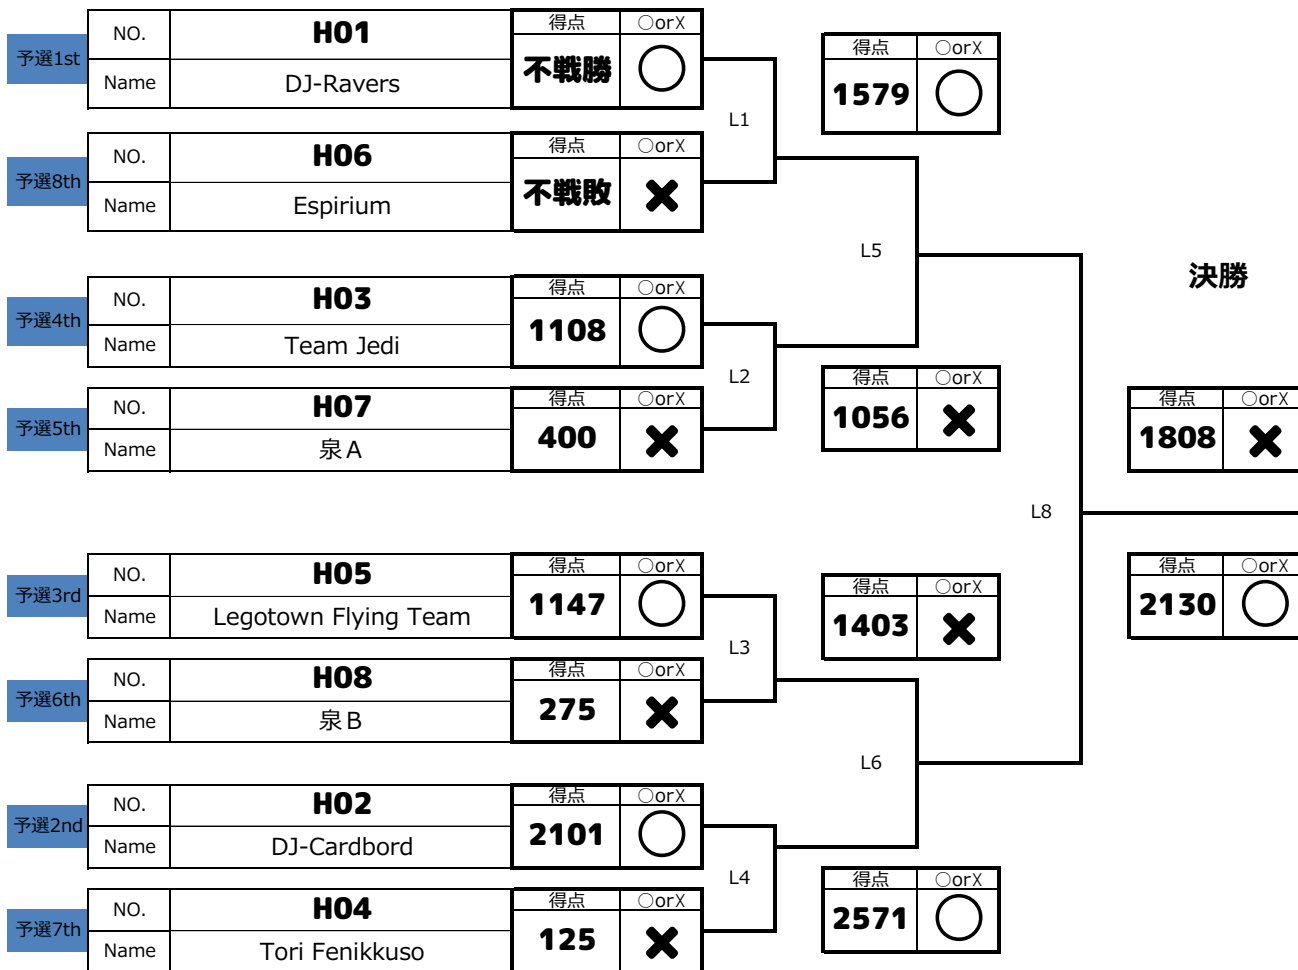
予選1st

| NO. | H01 | 得点 | ○orX |
|---|---|---|---|
| Name | DJ-Ravers | 不戦勝 | ○ |

予選8th

| NO. | H06 | 得点 | ○orX |
|---|---|---|---|
| Name | Espirium | 不戦敗 | ✖ |

予選4th

| NO. | H03 | 得点 | ○orX |
|---|---|---|---|
| Name | Team Jedi | 1108 | ○ |

予選5th

| NO. | H07 | 得点 | ○orX |
|---|---|---|---|
| Name | 泉A | 400 | ✖ |

予選3rd

| NO. | H05 | 得点 | ○orX |
|---|---|---|---|
| Name | Legotown Flying Team | 1147 | ○ |

予選6th

| NO. | H08 | 得点 | ○orX |
|---|---|---|---|
| Name | 泉B | 275 | ✖ |

予選2nd

| NO. | H02 | 得点 | ○orX |
|---|---|---|---|
| Name | DJ-Cardbord | 2101 | ○ |

予選7th

| NO. | H04 | 得点 | ○orX |
|---|---|---|---|
| Name | Tori Fenikkuso | 125 | ✖ |

L1

| 得点 | ○orX |
|---|---|
| 1579 | ○ |

L5

L2

| 得点 | ○orX |
|---|---|
| 1056 | ✖ |

L3

| 得点 | ○orX |
|---|---|
| 1403 | ✖ |

L6

L4

| 得点 | ○orX |
|---|---|
| 2571 | ○ |

決勝

| 得点 | ○orX |
|---|---|
| 1808 | ✖ |

L8

| 得点 | ○orX |
|---|---|
| 2130 | ○ |